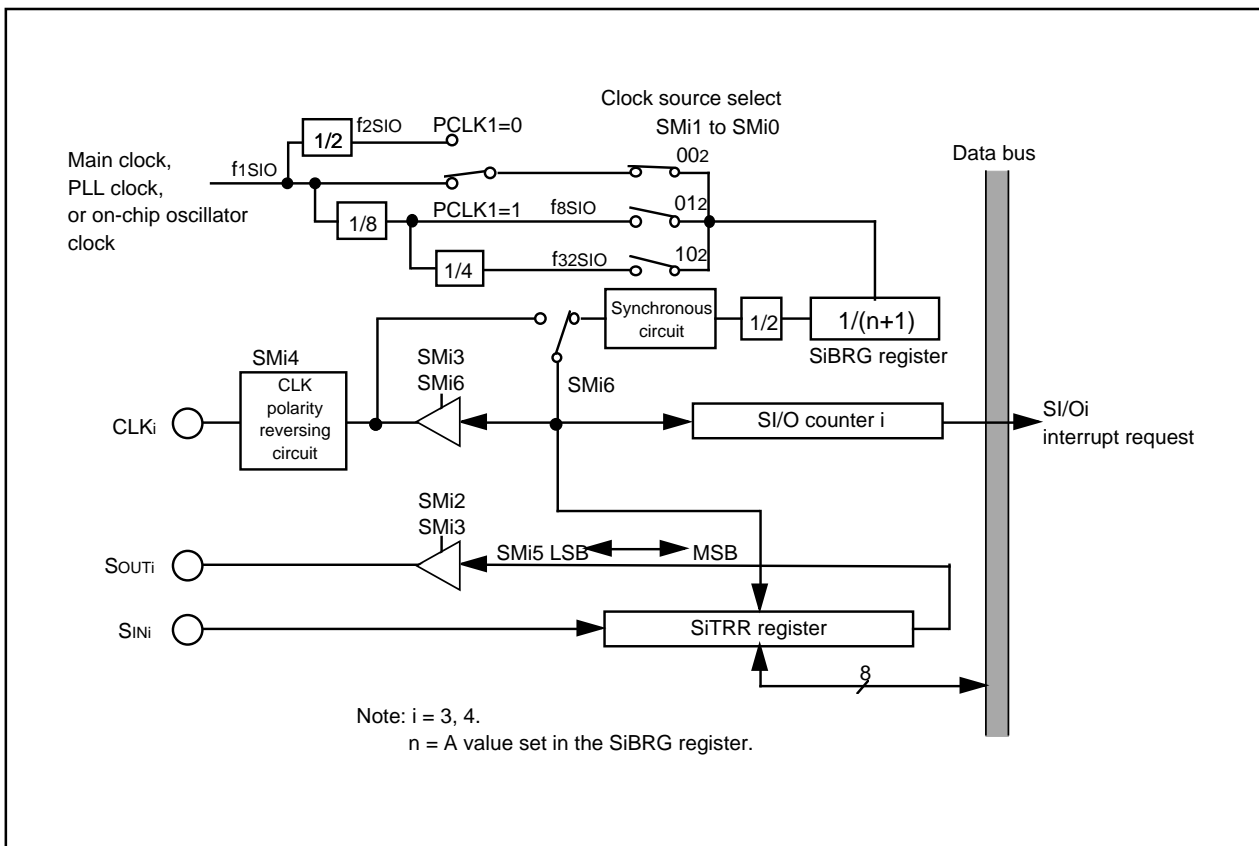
Clock source select
SMi1 to SMi0

Main clock,
PLL clock,
or on-chip oscillator
clock

f1SIO
1/2
f2SIO
PCLK1=0
$00_2$
1/8
PCLK1=1
f8SIO
$01_2$
1/4
f32SIO
$10_2$

Data bus

Synchronous circuit
1/2
1/(n+1)
SiBRG register

SMi4
CLK polarity reversing circuit
SMi3
SMi6
SMi6
CLKi
SI/O counter i
SI/Oi
interrupt request

SMi2
SMi3
SMi5 LSB
MSB
SOUTi
SINi
SiTRR register
8

Note: i = 3, 4.
n = A value set in the SiBRG register.